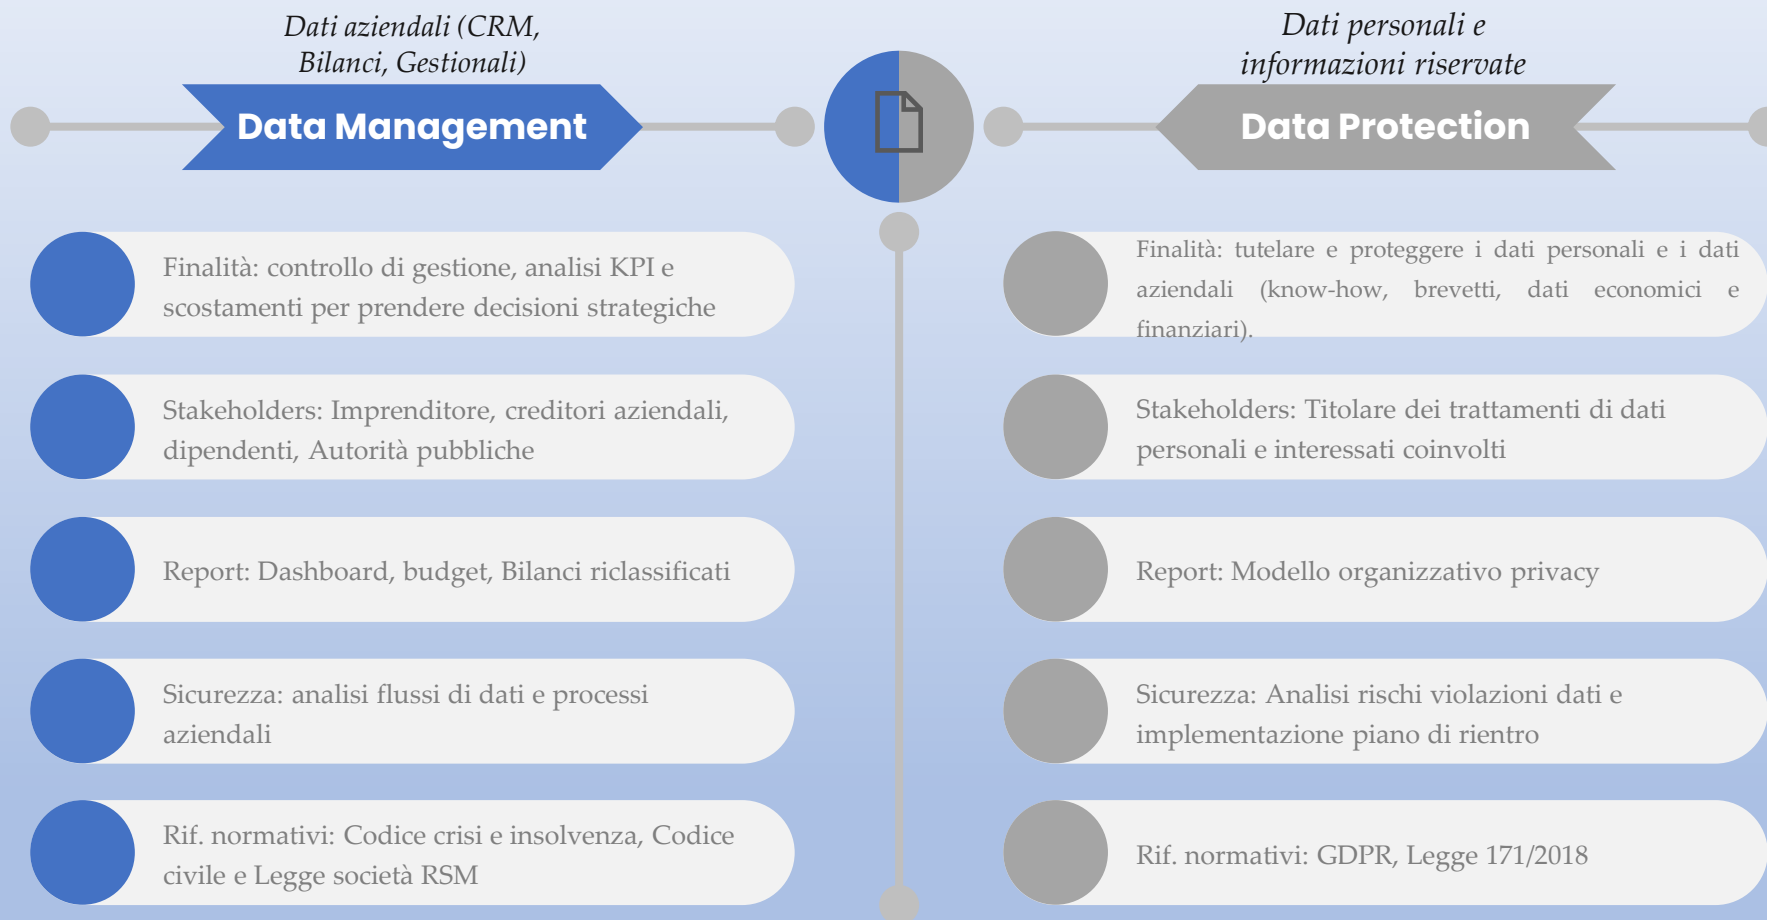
Dati aziendali (CRM, Bilanci, Gestionali)

Data Management

Dati personali e informazioni riservate

Data Protection

Finalità: controllo di gestione, analisi KPI e scostamenti per prendere decisioni strategiche

Stakeholders: Imprenditore, creditori aziendali, dipendenti, Autorità pubbliche

Report: Dashboard, budget, Bilanci riclassificati

Sicurezza: analisi flussi di dati e processi aziendali

Rif. normativi: Codice crisi e insolvenza, Codice civile e Legge società RSM

Finalità: tutelare e proteggere i dati personali e i dati aziendali (know-how, brevetti, dati economici e finanziari).

Stakeholders: Titolare dei trattamenti di dati personali e interessati coinvolti

Report: Modello organizzativo privacy

Sicurezza: Analisi rischi violazioni dati e implementazione piano di rientro

Rif. normativi: GDPR, Legge 171/2018